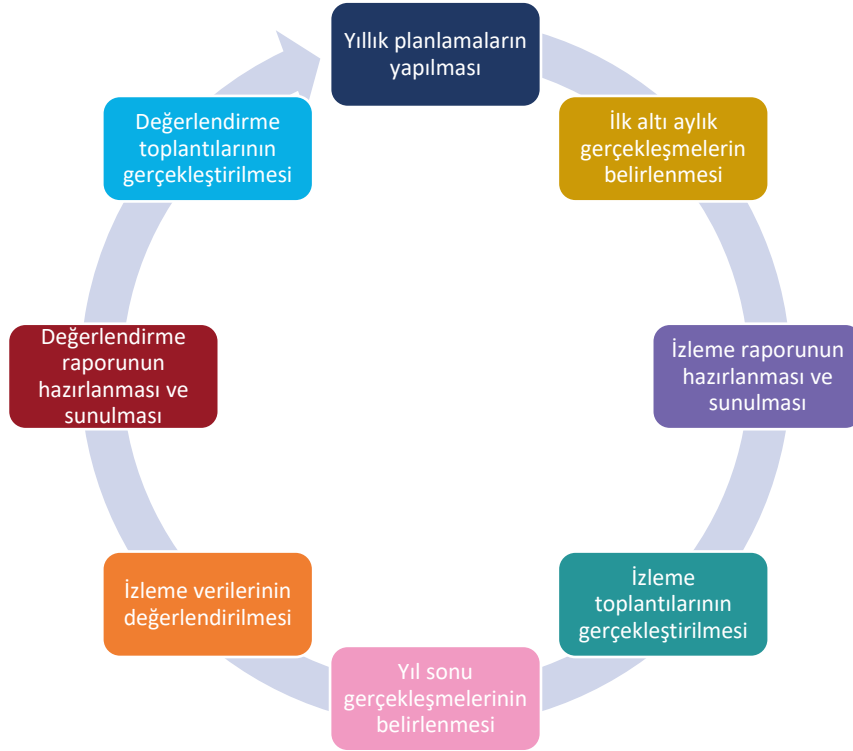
Yıllık planlamaların yapılması

İlk altı aylık gerçekleşmelerin belirlenmesi

İzleme raporunun hazırlanması ve sunulması

İzleme toplantılarının gerçekleştirilmesi

Yıl sonu gerçekleşmelerinin belirlenmesi

İzleme verilerinin değerlendirilmesi

Değerlendirme raporunun hazırlanması ve sunulması

Değerlendirme toplantılarının gerçekleştirilmesi